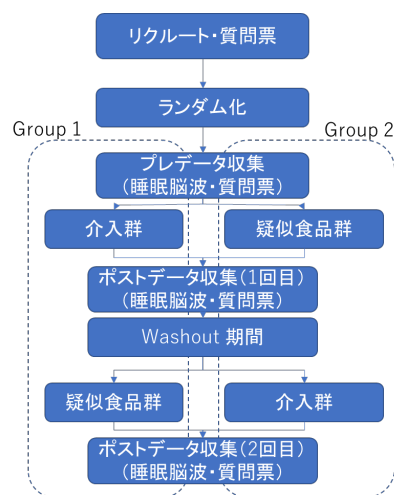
リクルート・質問票

ランダム化

Group 1

Group 2

プレデータ収集
（睡眠脳波・質問票）

介入群

疑似食品群

ポストデータ収集（1回目）
（睡眠脳波・質問票）

Washout 期間

疑似食品群

介入群

ポストデータ収集（2回目）
（睡眠脳波・質問票）